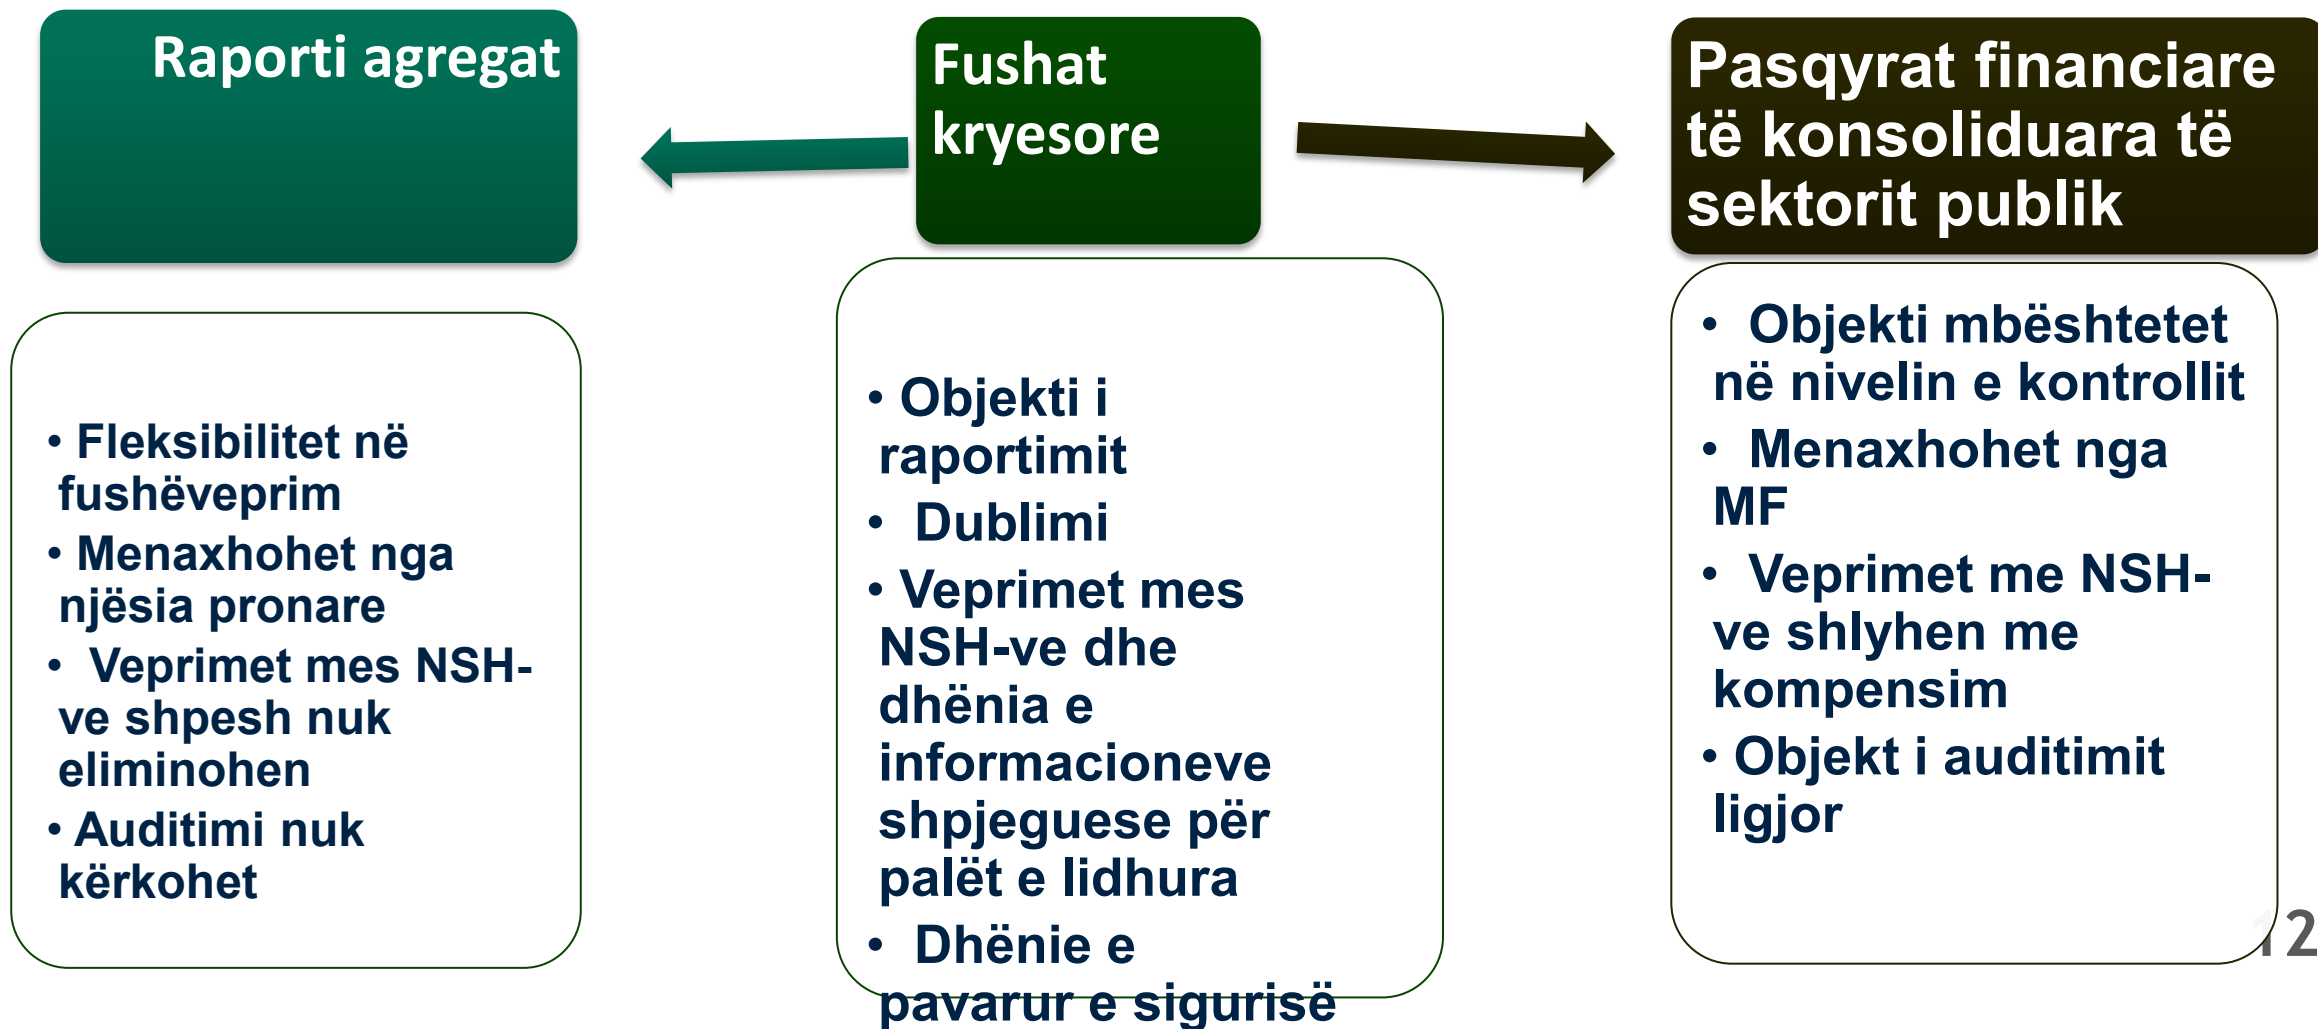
Raporti agregat

Fushat kryesore

Pasqyrat financiare të konsoliduara të sektorit publik

• Fleksibilitet në fushëveprim
• Menaxhohet nga njësia pronare
• Veprimet mes NSH-ve shpesh nuk eliminohen
• Auditimi nuk kërkohet

• Objekti i raportimit
• Dublimi
• Veprimet mes NSH-ve dhe dhënia e informacioneve shpjeguese për palët e lidhura
• Dhënie e pavarur e sigurisë

• Objekti mbështetet në nivelin e kontrollit
• Menaxhohet nga MF
• Veprimet me NSH-ve shlyhen me kompensim
• Objekt i auditimit ligjor

12